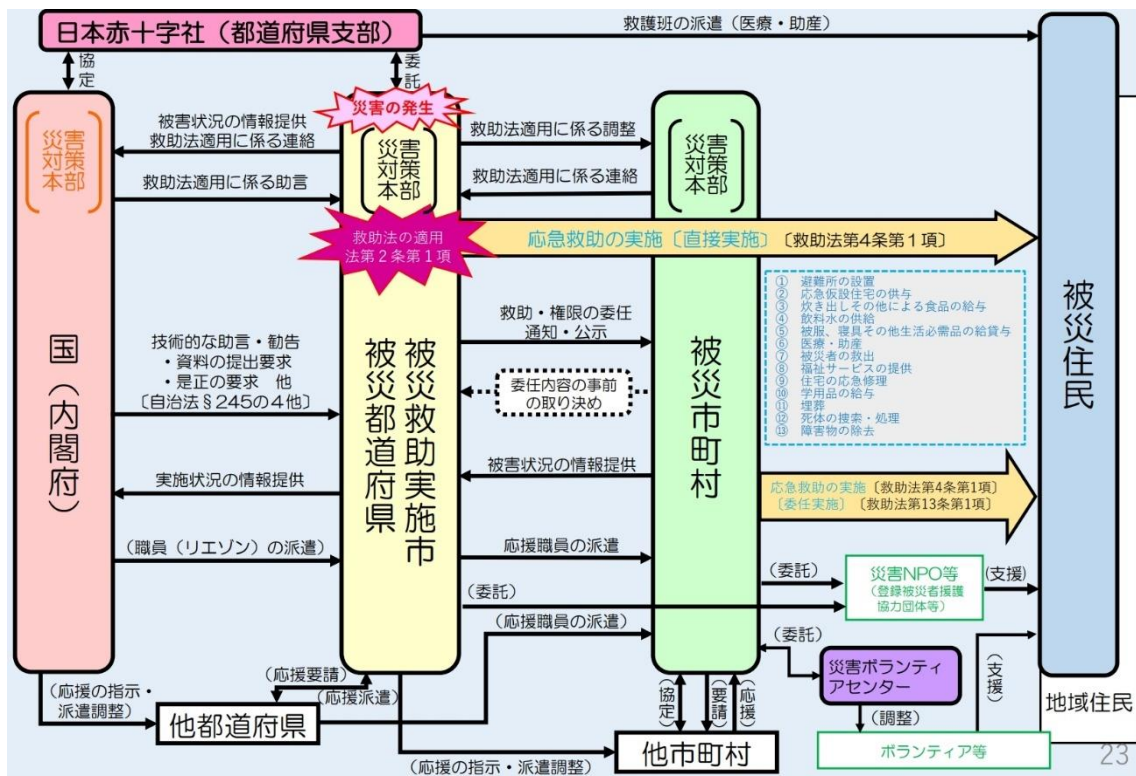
日本赤十字社（都道府県支部）

救護班の派遣（医療・助産）

協定

委託

災害の発生

国（内閣府）

災害対策本部

被害状況の情報提供
救助法適用に係る連絡

救助法適用に係る助言

被災救助実施市
被災都道府県

災害対策本部

救助法の適用
法第２条第１項

救助法適用に係る調整

救助法適用に係る連絡

被災市町村

災害対策本部

応急救助の実施〔直接実施〕〔救助法第4条第１項〕

① 避難所の設置
② 応急仮設住宅の供与
③ 炊き出しその他による食品の給与
④ 飲料水の供給
⑤ 被服、寝具その他生活必需品の給貸与
⑥ 医療・助産
⑦ 被災者の救出
⑧ 福祉サービスの提供
⑨ 住宅の応急修理
⑩ 学用品の給与
⑪ 埋葬
⑫ 死体の捜索・処理
⑬ 障害物の除去

被災住民

技術的な助言・勧告
・資料の提出要求
・是正の要求 他
〔自治法§245の4他〕

救助・権限の委任
通知・公示

委任内容の事前の取り決め

実施状況の情報提供

被害状況の情報提供

応急救助の実施〔救助法第4条第1項〕
〔委任実施〕〔救助法第13条第1項〕

（職員（リエゾン）の派遣）

応援職員の派遣

（委託）

災害NPO等
（登録被災者援護協力団体等）

（支援）

（委託）

（応援職員の派遣）

（委託）

災害ボランティアセンター

（応援要請）

（応援派遣）

（応援の指示・派遣調整）

他都道府県

協定

要請

応援

（調整）

（支援）

地域住民

他市町村

ボランティア等

（応援の指示・派遣調整）

23